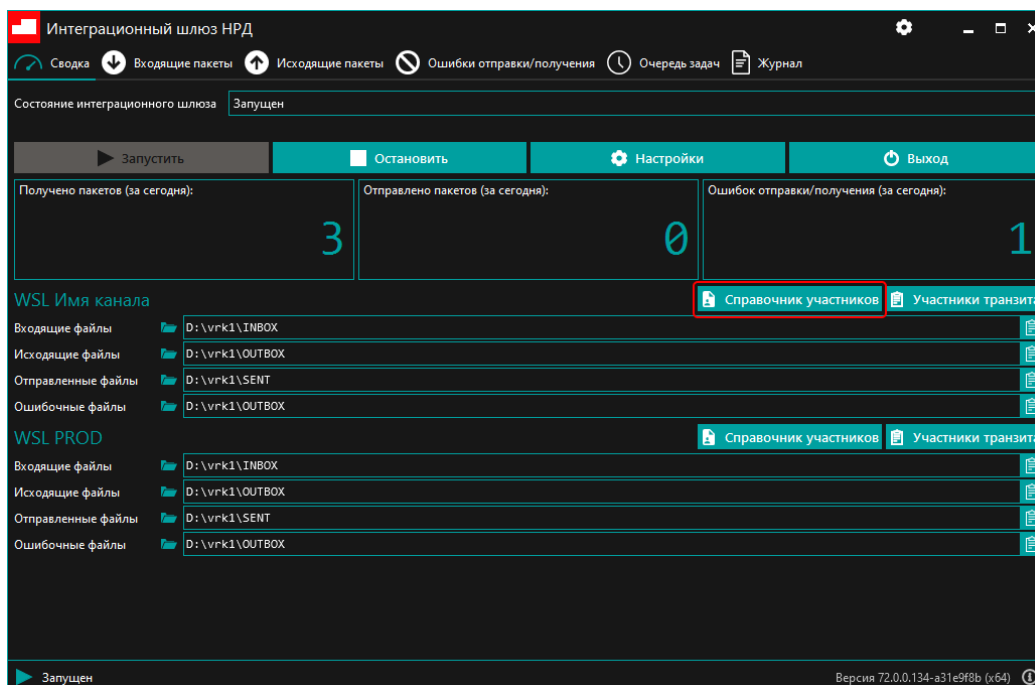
Интеграционный шлюз НРД

Сводка | Входящие пакеты | Исходящие пакеты | Ошибки отправки/получения | Очередь задач | Журнал

Состояние интеграционного шлюза Запущен

Запустить | Остановить | Настройки | Выход

Получено пакетов (за сегодня):
3

Отправлено пакетов (за сегодня):
0

Ошибок отправки/получения (за сегодня):
1

WSL Имя канала

Справочник участников | Участники транзита

Входящие файлы D:\vrk1\INBOX
Исходящие файлы D:\vrk1\OUTBOX
Отправленные файлы D:\vrk1\SENT
Ошибочные файлы D:\vrk1\OUTBOX

WSL PROD

Справочник участников | Участники транзита

Входящие файлы D:\vrk1\INBOX
Исходящие файлы D:\vrk1\OUTBOX
Отправленные файлы D:\vrk1\SENT
Ошибочные файлы D:\vrk1\OUTBOX

Запущен

Версия 72.0.0.134-a31e9f8b (x64)